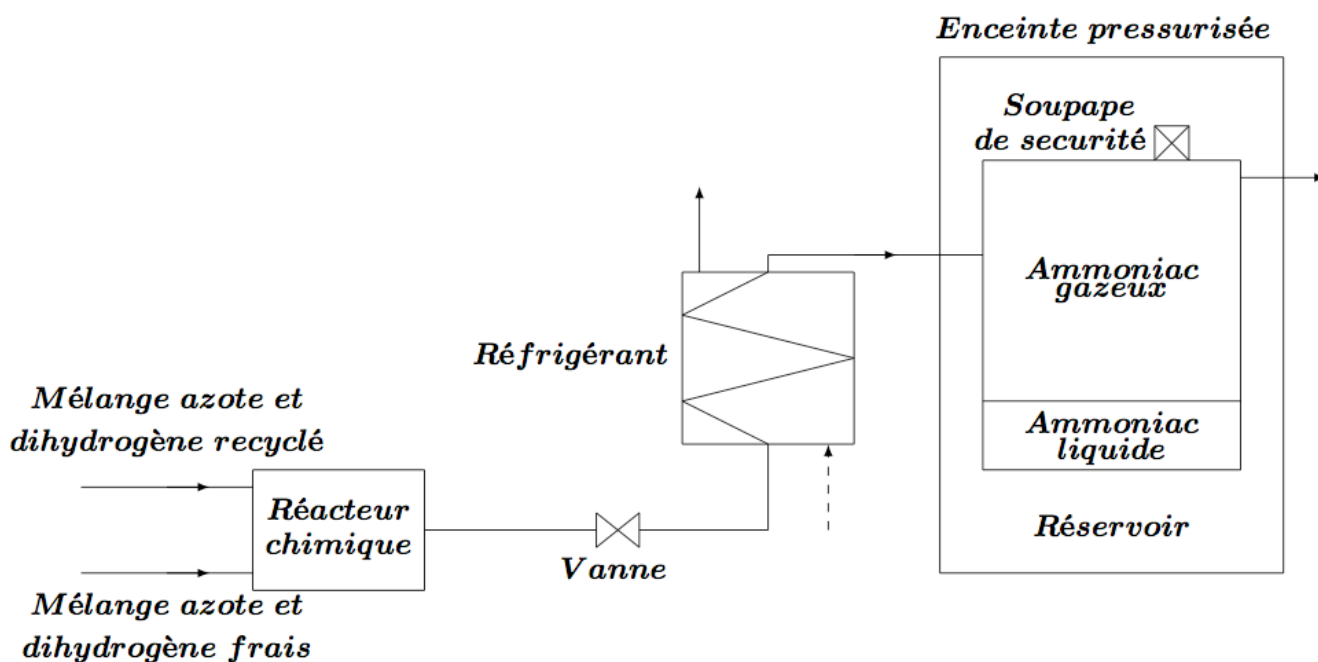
Enceinte pressurisée

Soupape de securité

Ammoniac gazeux

Ammoniac liquide

Réservoir

Réfrigérant

Mélange azote et dihydrogène recyclé

Réacteur chimique

Vanne

Mélange azote et dihydrogène frais